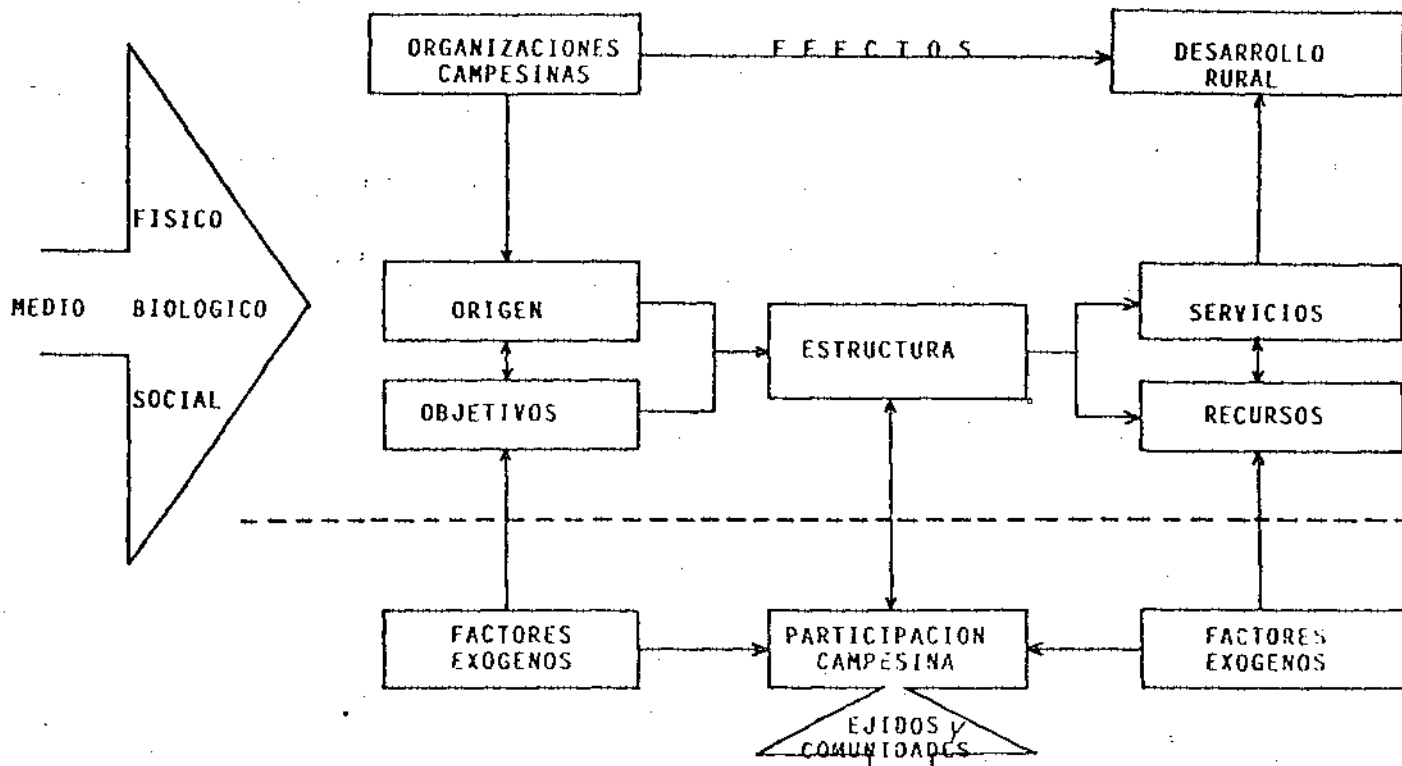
ORGANIZACIONES CAMPESINAS

E F E C T O S

DESARROLLO RURAL

FISICO

MEDIO BIOLOGICO

SOCIAL

ORIGEN

OBJETIVOS

ESTRUCTURA

SERVICIOS

RECURSOS

FACTORES EXOGENOS

PARTICIPACION CAMPESINA

FACTORES EXOGENOS

EJIDOS y COMUNIDADES